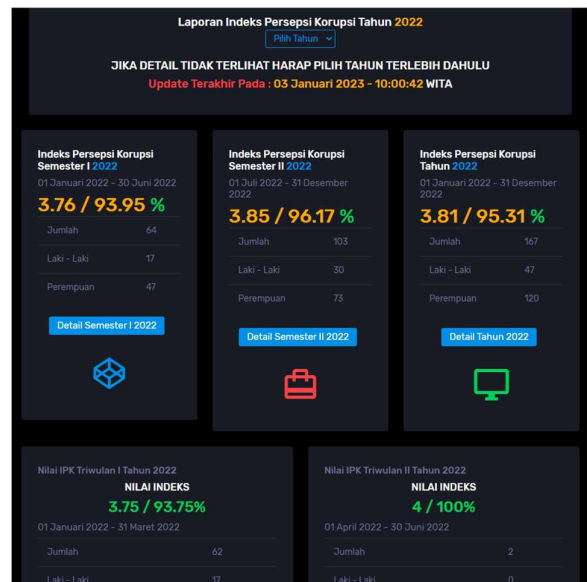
Laporan Indeks Persepsi Korupsi Tahun 2022

Pilih Tahun

JIKA DETAIL TIDAK TERLIHAT HARAP PILIH TAHUN TERLEBIH DAHULU

Update Terakhir Pada : 03 Januari 2023 - 10:00:42 WITA

Indeks Persepsi Korupsi Semester I 2022

01 Januari 2022 - 30 Juni 2022

3.76 / 93.95 %

| Jumlah | 64 |
|---|---|
| Laki - Laki | 17 |
| Perempuan | 47 |

Detail Semester I 2022

Indeks Persepsi Korupsi Semester II 2022

01 Juli 2022 - 31 Desember 2022

3.85 / 96.17 %

| Jumlah | 103 |
|---|---|
| Laki - Laki | 30 |
| Perempuan | 73 |

Detail Semester II 2022

Indeks Persepsi Korupsi Tahun 2022

01 Januari 2022 - 31 Desember 2022

3.81 / 95.31 %

| Jumlah | 167 |
|---|---|
| Laki - Laki | 47 |
| Perempuan | 120 |

Detail Tahun 2022

Nilai IPK Triwulan I Tahun 2022

NILAI INDEKS

3.75 / 93.75%

01 Januari 2022 - 31 Maret 2022

| Jumlah | 62 |
|---|---|
| Laki - Laki | 17 |

Nilai IPK Triwulan II Tahun 2022

NILAI INDEKS

4 / 100%

01 April 2022 - 30 Juni 2022

| Jumlah | 2 |
|---|---|
| Laki - Laki | 0 |